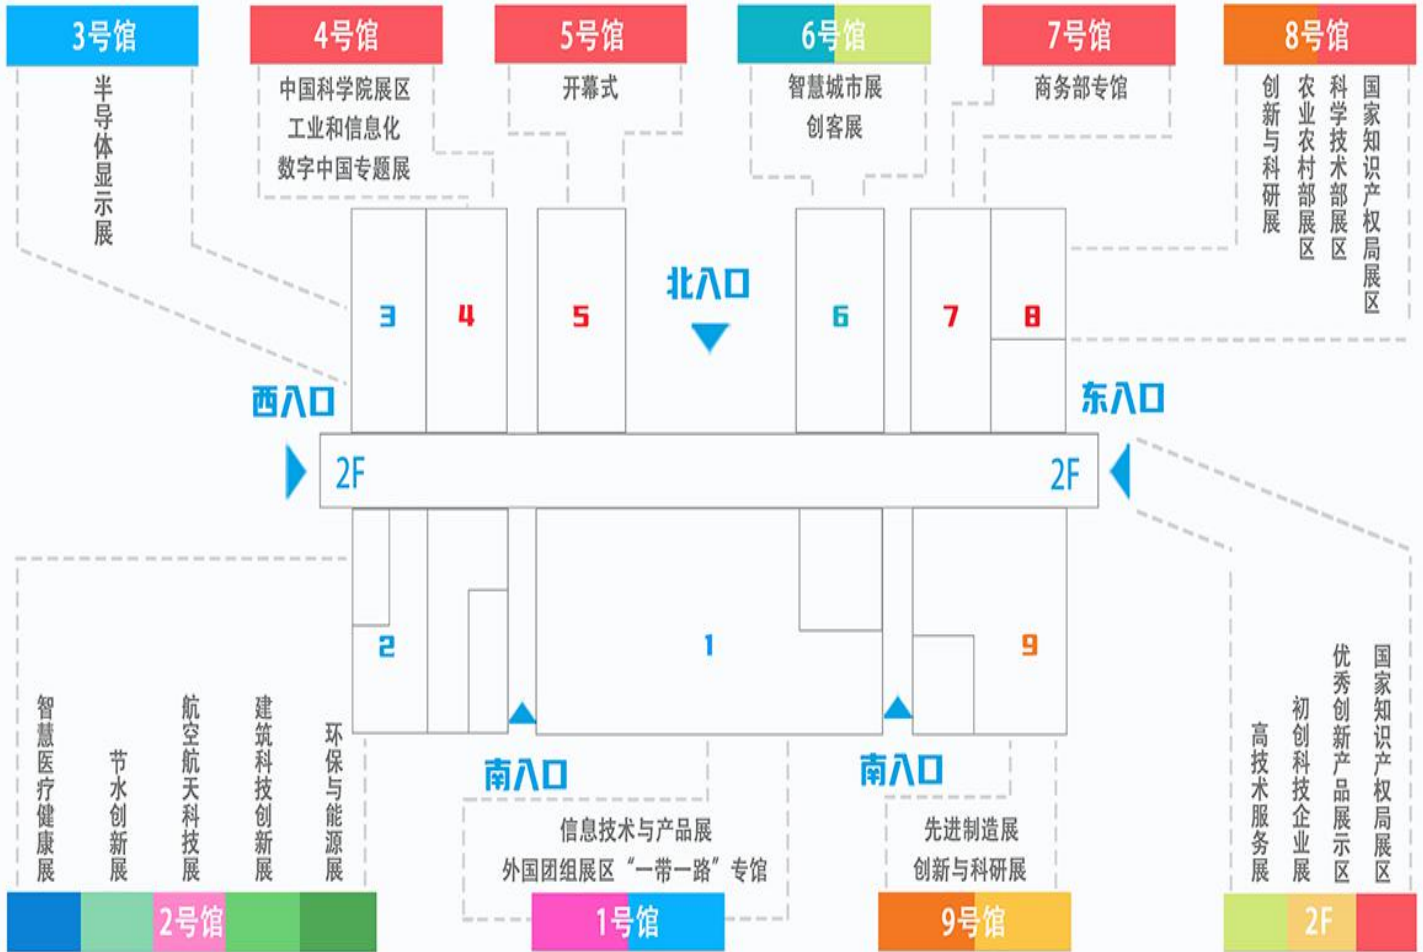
3号馆

半导体显示展

4号馆

中国科学院展区
工业和信息化
数字中国专题展

5号馆

开幕式

6号馆

智慧城市展
创客展

7号馆

商务部专馆

8号馆

创新与科研展

农业农村部展区

科学技术部展区

国家知识产权局展区

北入口

3 4 5 6 7 8

西入口

东入口

2F

2F

2

1

9

南入口

南入口

智慧医疗健康展

节水创新展

航空航天科技展

建筑科技创新展

环保与能源展

2号馆

信息技术与产品展
外国团组展区“一带一路”专馆

1号馆

先进制造展
创新与科研展

9号馆

高技术服务展

初创科技企业展

优秀创新产品展示区

国家知识产权局展区

2F